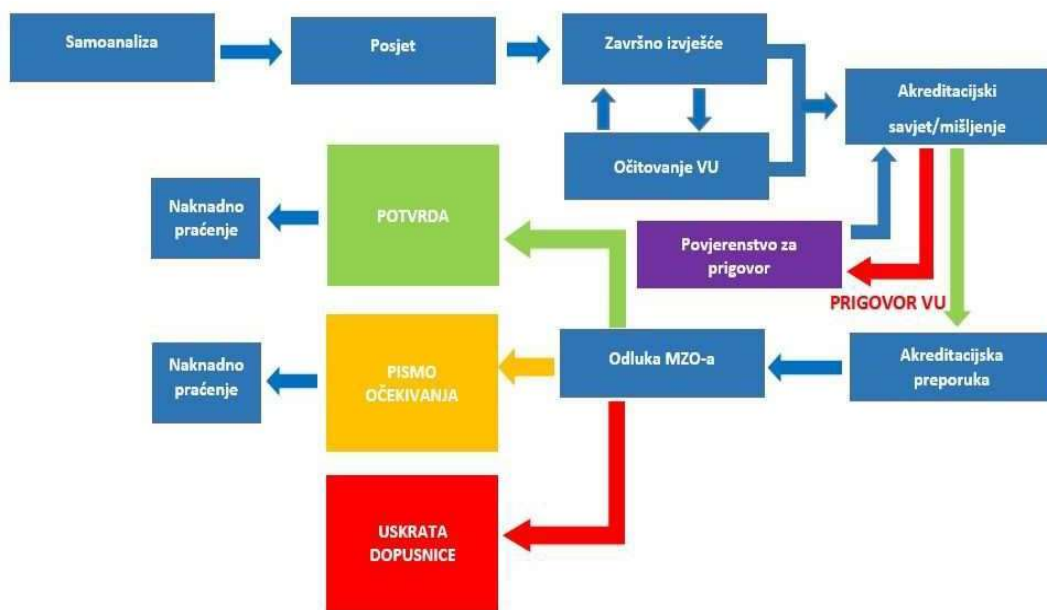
Samoanaliza

Posjet

Završno izvješće

Očitovanje VU

Akreditacijski savjet/mišljenje

Naknadno praćenje

POTVRDA

Povjerenstvo za prigovor

PRIGOVOR VU

Naknadno praćenje

PISMO OČEKIVANJA

Odluka MZO-a

Akreditacijska preporuka

USKRATA DOPUSNICE